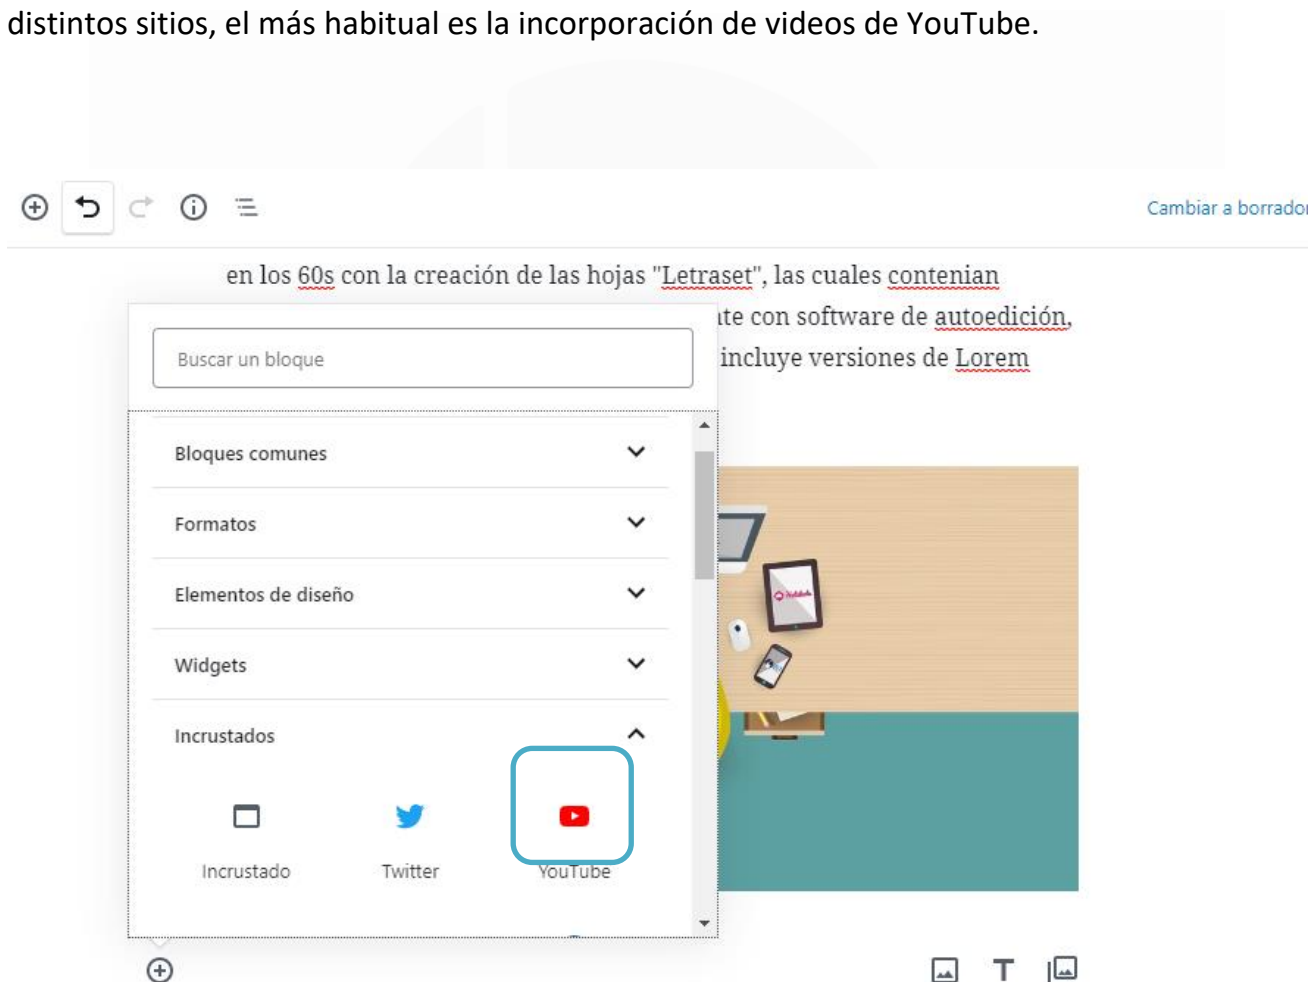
distintos sitios, el más habitual es la incorporación de videos de YouTube.

Cambiar a borrado

en los 60s con la creación de las hojas "Letraset", las cuales contenian
ite con software de autoedición,
incluye versiones de Lorem

Buscar un bloque

Bloques comunes

Formatos

Elementos de diseño

Widgets

Incrustados

Incrustado

Twitter

YouTube